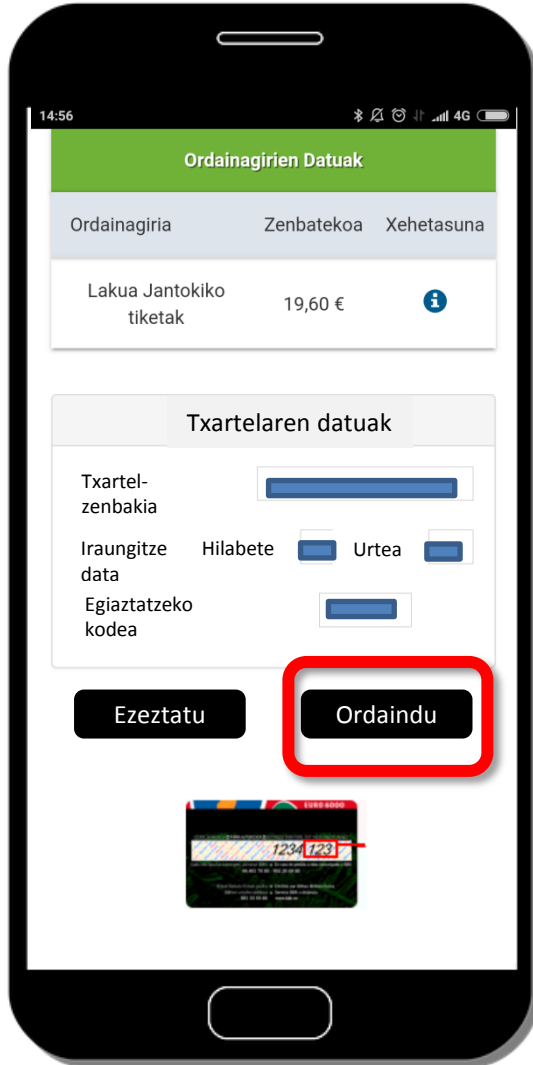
14:56

4G

Ordainagirien Datuak

| Ordainagiria | Zenbatekoa | Xehetasuna |
|---|---|---|
| Lakua Jantokiko tiketak | 19,60 € | |

Txartelaren datuak

Txartel-zenbakia

Iraungitze data Hilabete Urtea

Egiaztatzeko kodea

Ezeztatu

Ordaindu

EURO 6000

1234 123